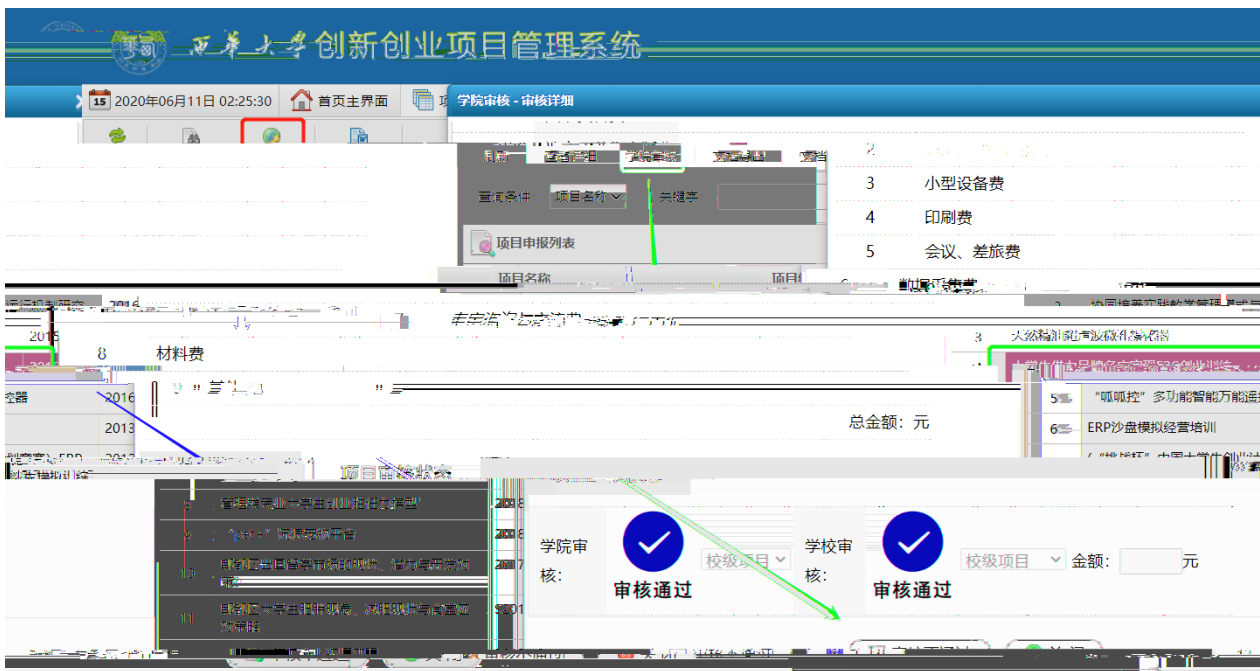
西华大学创新创业项目管理系统

2020年06月11日 02:25:30
首页主界面

学院审核 - 审核详细

查询条件: 项目名称
关键字:
项目申报列表
项目名称

3 小型设备费
4 印刷费
5 会议、差旅费

8 材料费

总金额: 元

项目审核状态

控器 2016
2013

5 "呱呱控"多功能智能万能遥控
6 ERP沙盘模拟经营培训

学院审核: 审核通过 校级项目 
学校审核: 审核通过 校级项目 金额: 元